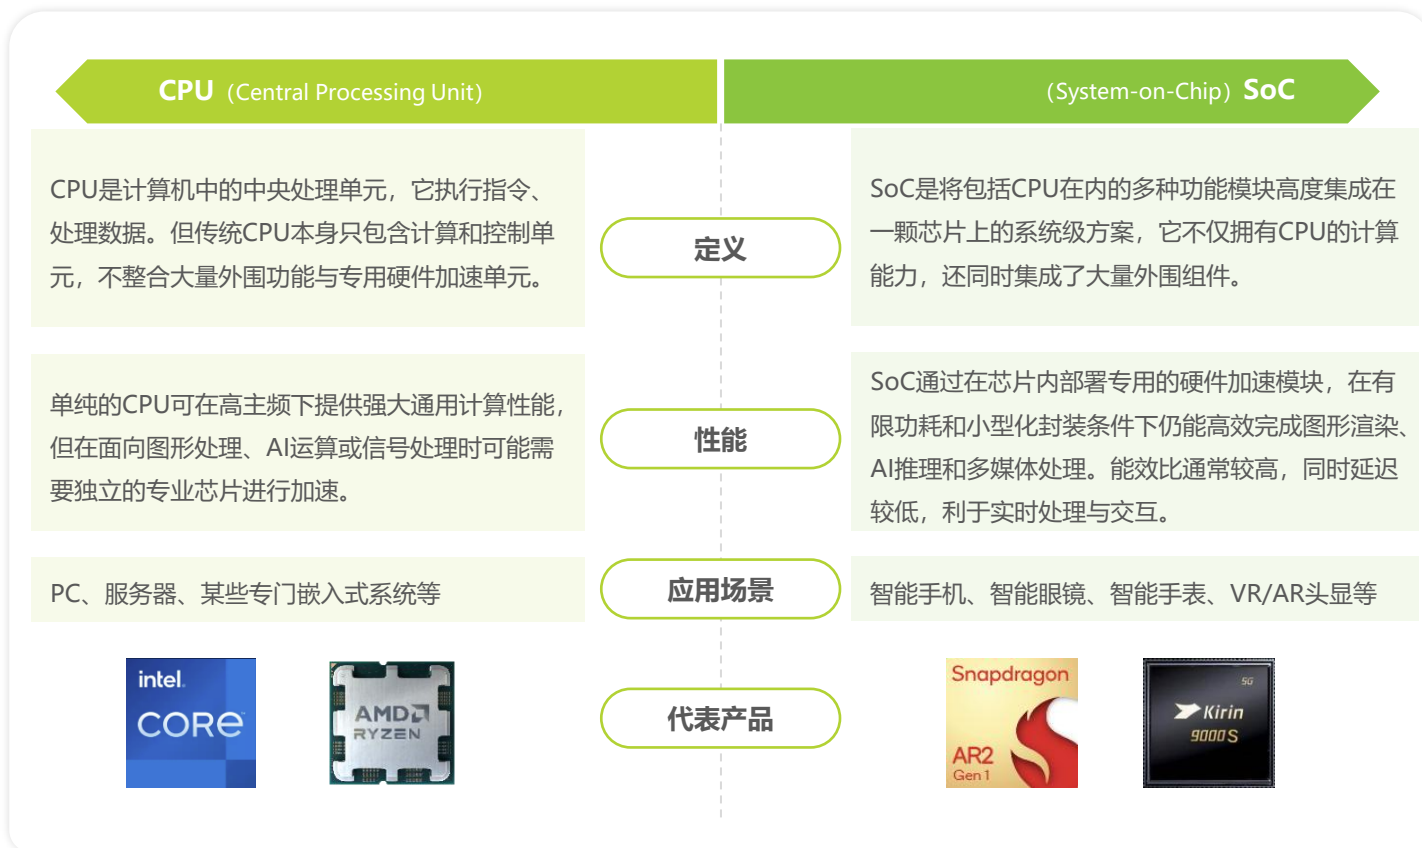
CPU（Central Processing Unit）

（System-on-Chip）SoC

CPU是计算机中的中央处理单元，它执行指令、处理数据。但传统CPU本身只包含计算和控制单元，不整合大量外围功能与专用硬件加速单元。

定义

SoC是将包括CPU在内的多种功能模块高度集成在一颗芯片上的系统级方案，它不仅拥有CPU的计算能力，还同时集成了大量外围组件。

单纯的CPU可在高主频下提供强大通用计算性能，但在面向图形处理、AI运算或信号处理时可能需要独立的专业芯片进行加速。

性能

SoC通过在芯片内部署专用的硬件加速模块，在有限功耗和小型化封装条件下仍能高效完成图形渲染、AI推理和多媒体处理。能效比通常较高，同时延迟较低，利于实时处理与交互。

PC、服务器、某些专门嵌入式系统等

应用场景

智能手机、智能眼镜、智能手表、VR/AR头显等

intel. CORE

AMD RYZEN

代表产品

Snapdragon AR2 Gen 1

5G Kirin 9000S